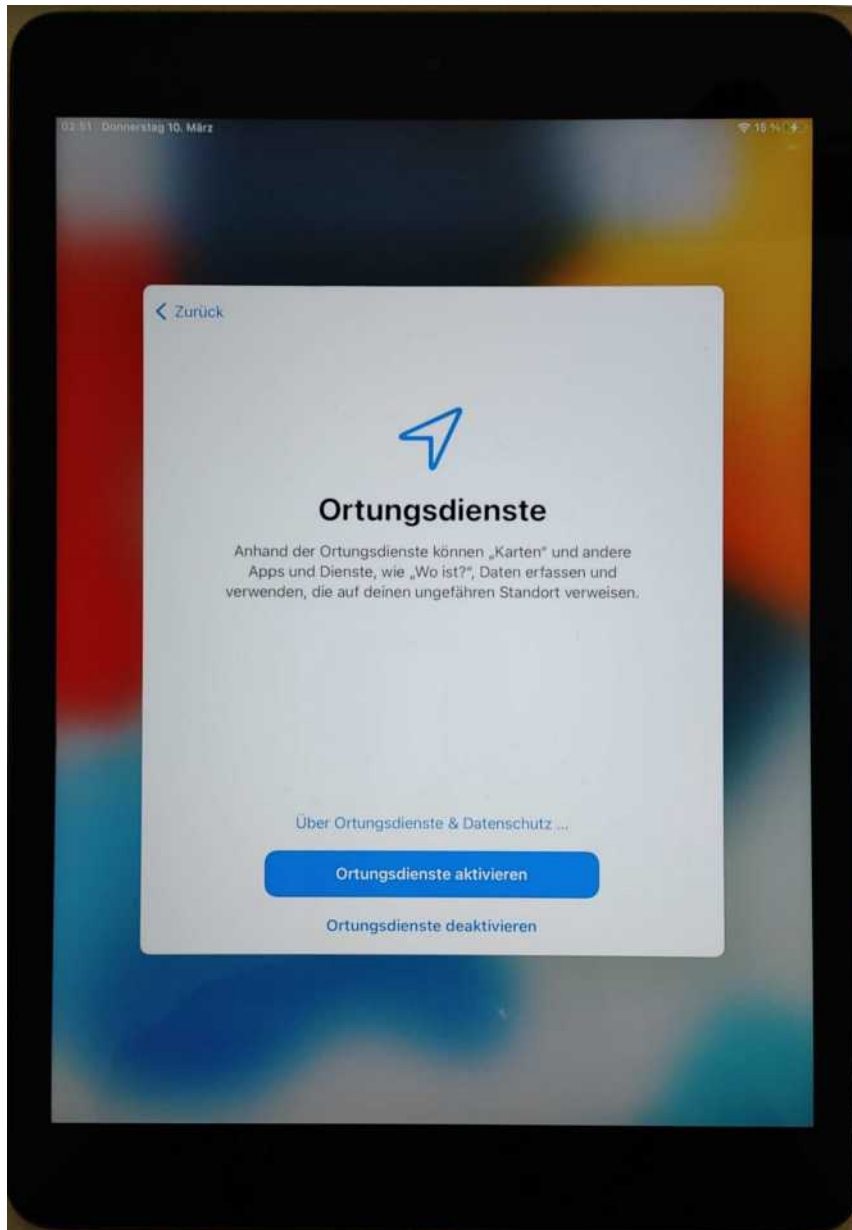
02:51 Donnerstag 10. März

18 %

< Zurück

Ortungsdienste

Anhand der Ortungsdienste können „Karten“ und andere Apps und Dienste, wie „Wo ist?“, Daten erfassen und verwenden, die auf deinen ungefähren Standort verweisen.

Über Ortungsdienste & Datenschutz ...

Ortungsdienste aktivieren

Ortungsdienste deaktivieren